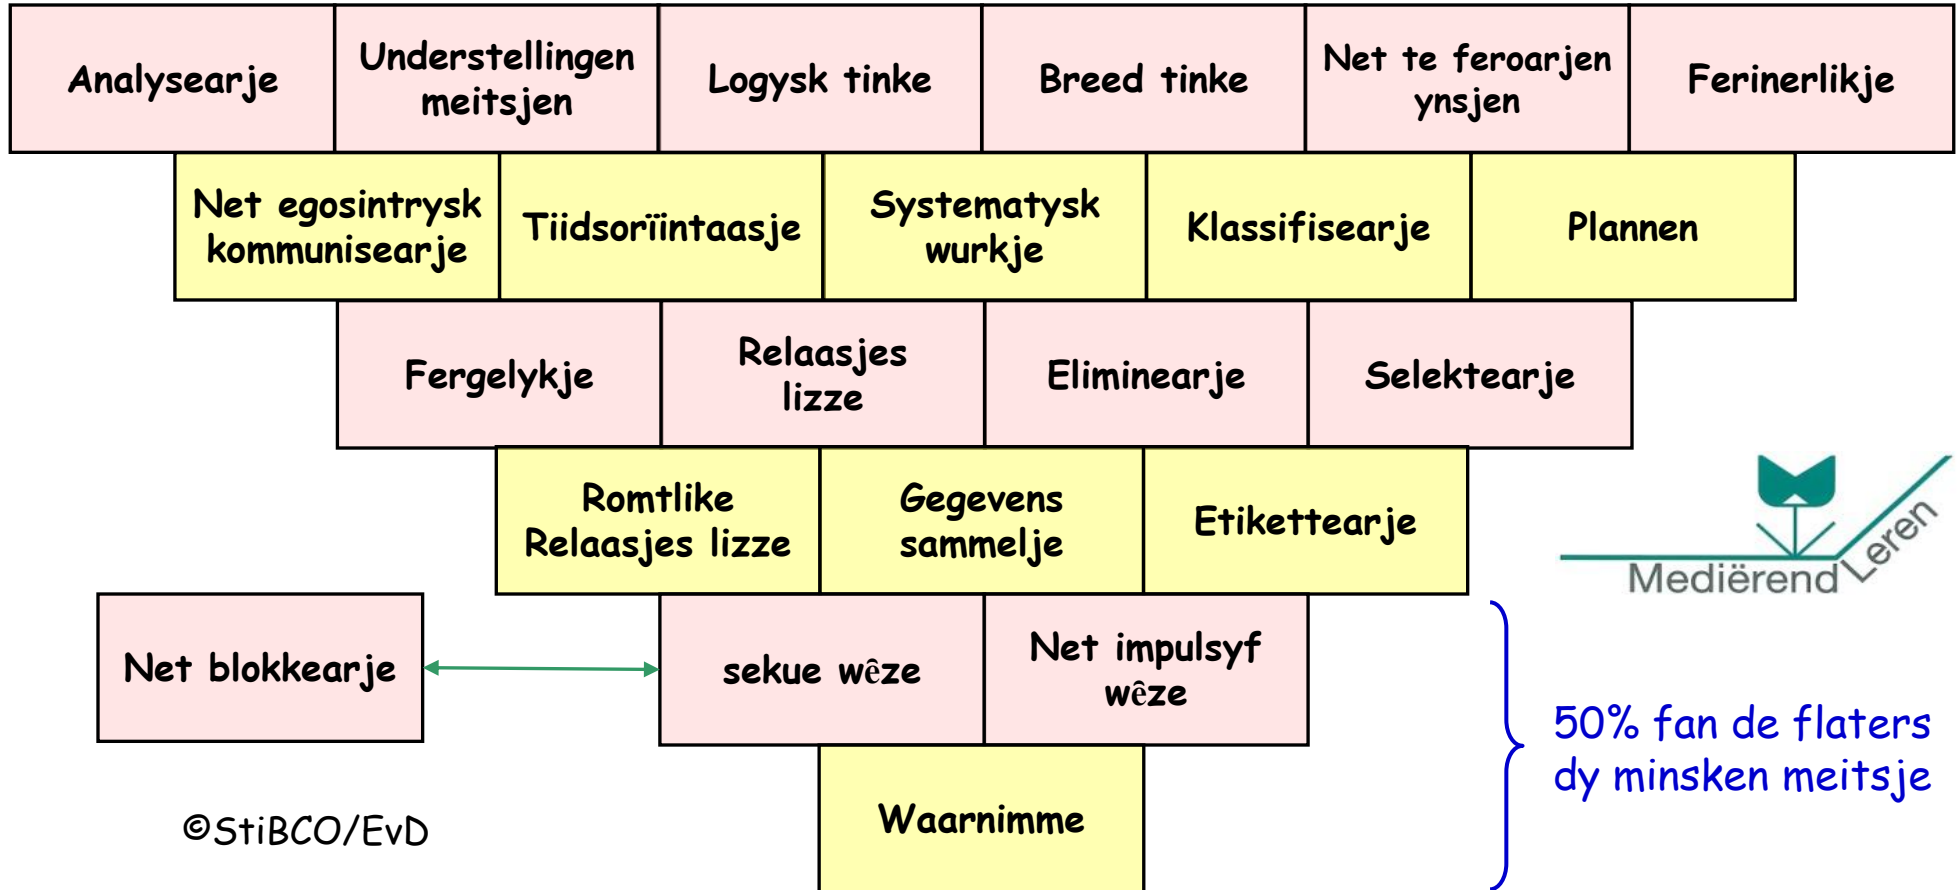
Analysearje

Understellingen meitsjen

Logysk tinke

Breed tinke

Net te feroarjen ynsjen

Ferinerlikje

Net egosintrysk kommunisearje

Tiidsoriïntaasje

Systematysk wurkje

Klassifisearje

Plannen

Fergelykje

Relaasjes lizze

Eliminearje

Selektearje

Romtlike Relaasjes lizze

Gegevens sammelje

Etikettearje

Mediërend Leren

Net blokkearje

sekue wêze

Net impulsyf wêze

50% fan de flaters dy minsken meitsje

Waarnimme

©StiBCO/EvD